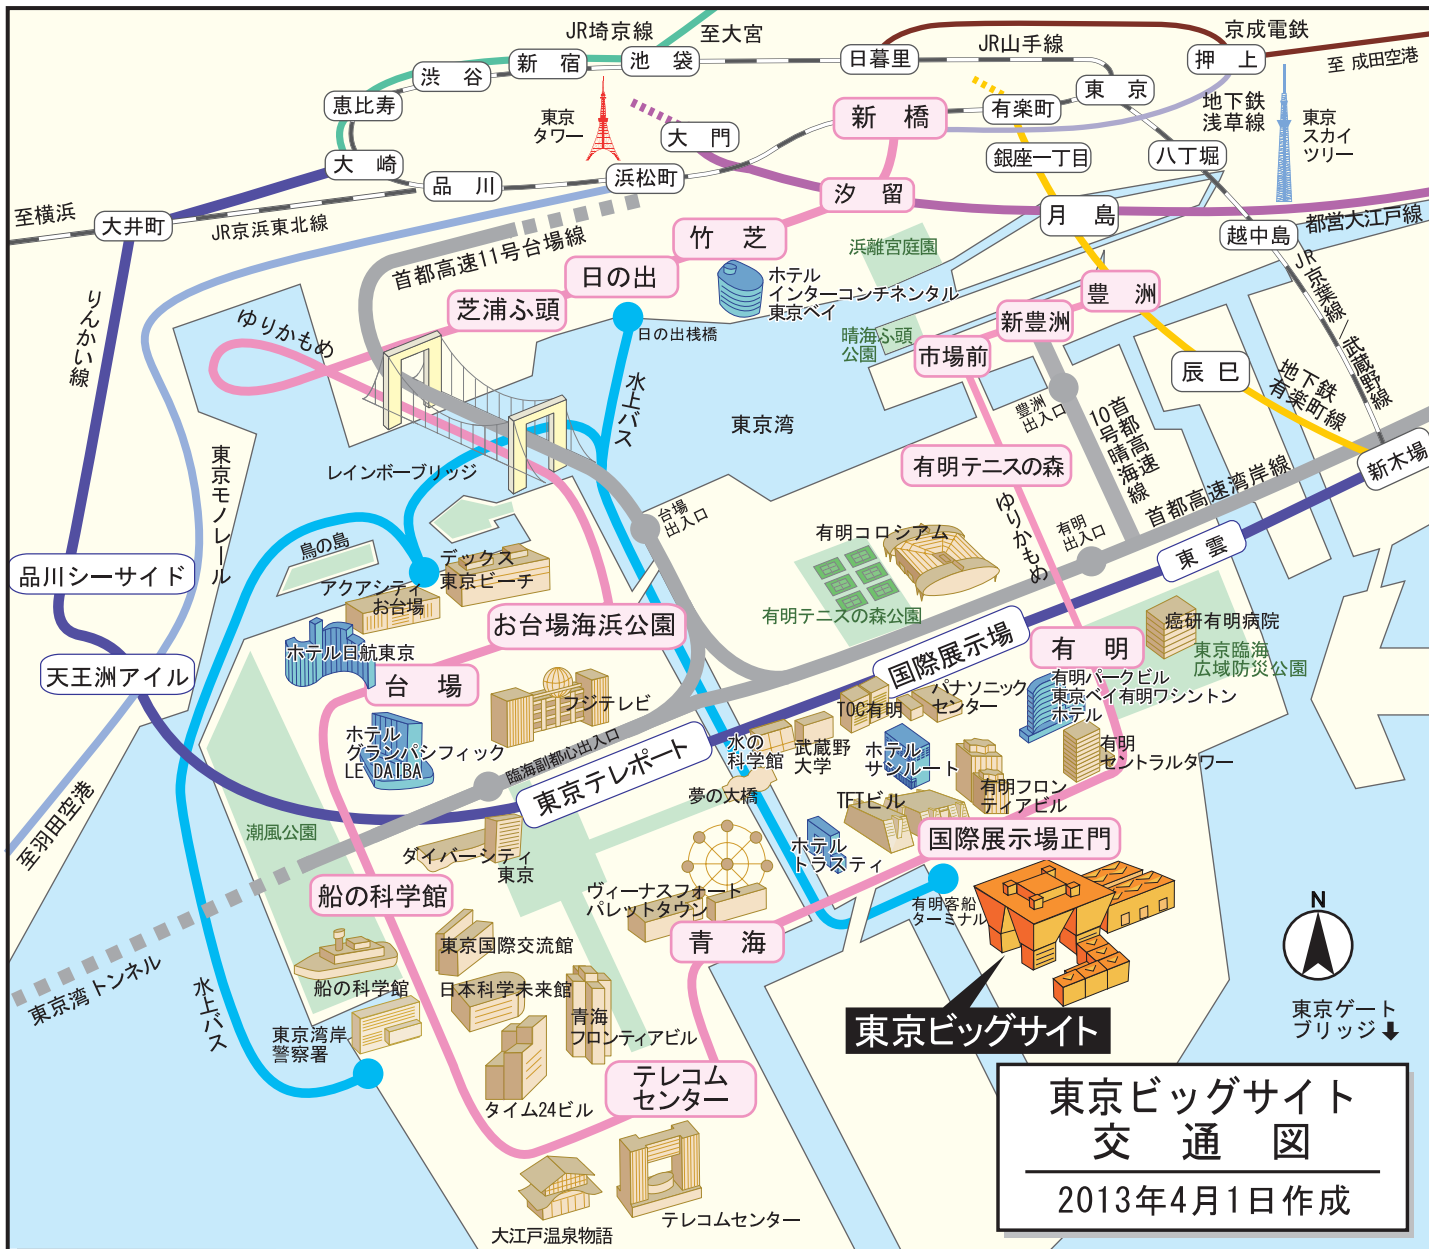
JR埼京線
至大宮
京成電鉄
JR山手線
新　宿
池　袋
日暮里
押　上
至 成田空港
渋　谷
東　京
恵比寿
東京タワー
大　門
新　橋
有楽町
地下鉄浅草線
東京スカイツリー
大　崎
品　川
浜松町
銀座一丁目
八丁堀
汐　留
至横浜
大井町
JR京浜東北線
竹　芝
浜離宮庭園
月　島
越中島
都営大江戸線
首都高速11号台場線
日の出
ホテルインターコンチネンタル東京ベイ
豊　洲
JR京葉線／武蔵野線
芝浦ふ頭
日の出桟橋
晴海ふ頭公園
新豊洲
りんかい線
ゆりかもめ
市場前
辰　巳
地下鉄有楽町線
水上バス
東京湾
豊洲出入口
首都高速10号晴海線
東京モノレール
レインボーブリッジ
有明テニスの森
新木場
台場出入口
首都高速湾岸線
ゆりかもめ
有明出入口
鳥の島
有明コロシアム
東　雲
デックス東京ビーチ
アクアシティお台場
品川シーサイド
有明テニスの森公園
お台場海浜公園
癌研有明病院
国際展示場
有　明
東京臨海広域防災公園
ホテル日航東京
天王洲アイル
台　場
有明パークビル
東京ベイ有明ワシントンホテル
フジテレビ
パナソニックセンター
TOC有明
ホテルグランパシフィックLE DAIBA
臨海副都心出入口
水の科学館
武蔵野大学
ホテルサンルート
有明セントラルタワー
東京テレポート
至羽田空港
夢の大橋
有明フロンティアビル
TFTビル
潮風公園
国際展示場正門
ダイバーシティ東京
ホテルトラスティ
船の科学館
有明客船ターミナル
ヴィーナスフォートパレットタウン
青　海
N
東京湾トンネル
東京国際交流館
船の科学館
日本科学未来館
東京ゲートブリッジ
水上バス
東京湾岸警察署
青海フロンティアビル
東京ビッグサイト
テレコムセンター
タイム24ビル
東京ビッグサイト交　通　図
2013年4月1日作成
大江戸温泉物語
テレコムセンター